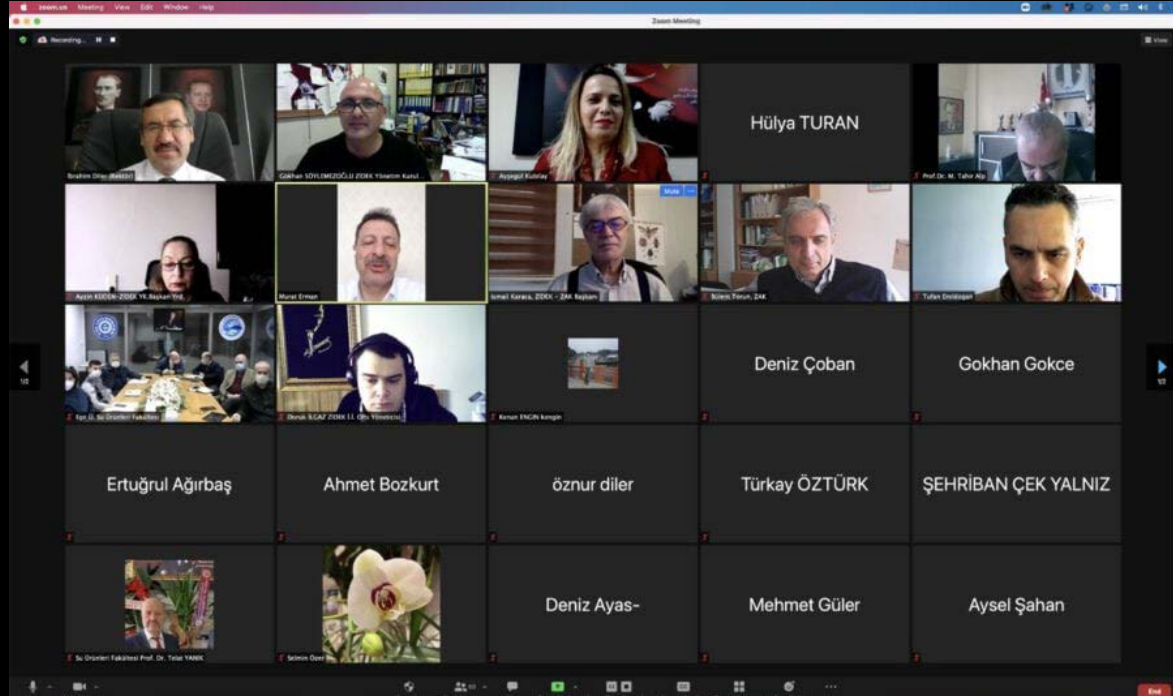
zoom.us Meeting View Edit Window Help

Zoom Meeting

Recording...

View

İbrahim Diler (Moderatör)

Gokhan SÖYLEMEZOĞLU ZİDEK Yönetim Kurul...

Ayşegül Kubilay

Hülya TURAN

Prof.Dr. M. Tahir Alp

Ayşin KOCAN-ZİDEK YK.Başkan Yrd.

Murat Erman

Mute

İsmail Karaca, ZİDEK - ZAK Başkanı

Bülent Torun, ZAK

Tufan Doldoğan

Ege Ü. Su Ürünleri Fakültesi

Doruk İLGAZ ZİDEK İ.İ. Ofis Yöneticisi

Kenan ENGİN kongre

Deniz Çoban

Gokhan Gokce

1/2

1/2

Ertuğrul Ağırbaş

Ahmet Bozkurt

öznur diler

Türkay ÖZTÜRK

ŞEHRİBAN ÇEK YALNIZ

Su Ürünleri Fakültesi Prof. Dr. Tolai YANIK

Selmin Özer

Deniz Ayas-

Mehmet Güler

Aysel Şahan

End